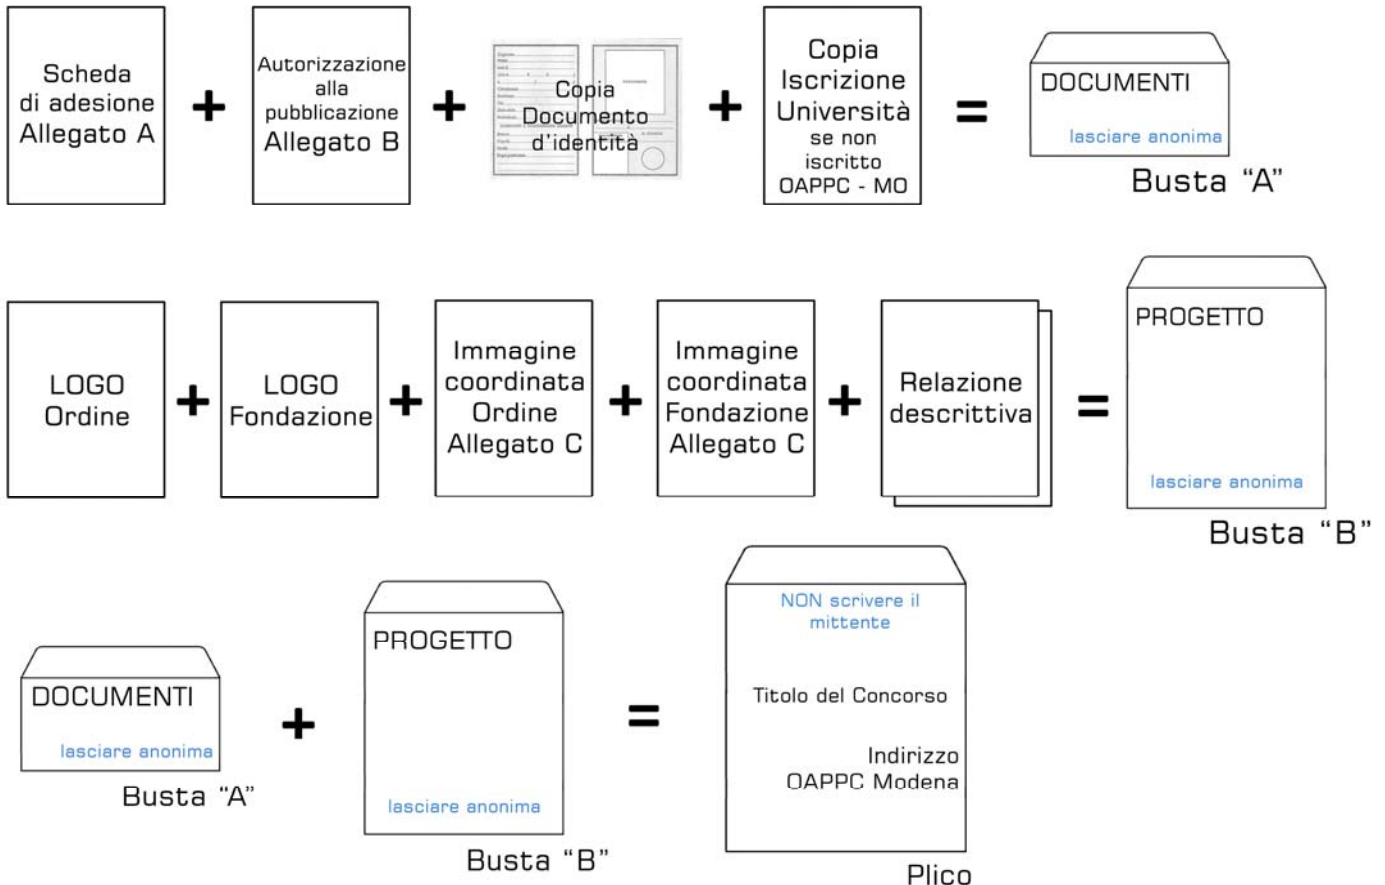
Scheda di adesione Allegato A

+

Autorizzazione alla pubblicazione Allegato B

+

Copia Documento d'identità

+

Copia Iscrizione Università se non iscritto OAPPC - MO

=

DOCUMENTI
lasciare anonima

Busta "A"

LOGO Ordine

+

LOGO Fondazione

+

Immagine coordinata Ordine Allegato C

+

Immagine coordinata Fondazione Allegato C

+

Relazione descrittiva

=

PROGETTO
lasciare anonima

Busta "B"

DOCUMENTI
lasciare anonima

Busta "A"

+

PROGETTO
lasciare anonima

Busta "B"

=

NON scrivere il mittente

Titolo del Concorso

Indirizzo OAPPC Modena

Plico